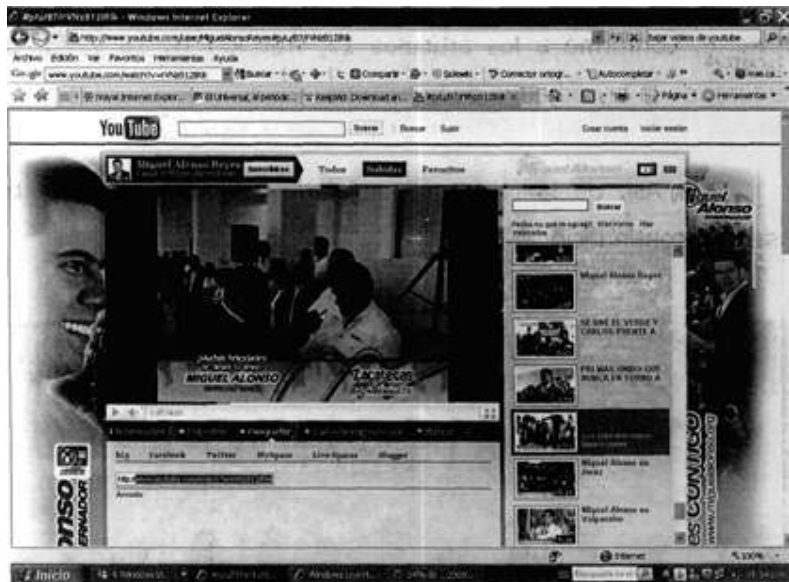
- Windows Internet Explorer

http://www.youtube.com/user/MiguelAlonsoReyes

Bajar videos de youtube

Archivo Edición Ver Favoritos Herramientas Ayuda

Google www.youtube.com/watch?v=

Buscar Compartir Sidewiki Corrector ortogr. Autocompletar

Página Herramientas

YouTube

Buscar Subir

Crear cuenta Iniciar sesión

Miguel Alonso Reyes

Suscribirse

Todos Subidos Favoritos

Buscar

Miguel Alonso Reyes

SE UNE EL VERDE Y CARLOS PUENTE A

PRI MAS UNIDO QUE NUNCA EN TORNO A

Miguel Alonso en Jerez

Miguel Alonso en Valparaíso

MIGUEL ALONSO

Zacatecas

Compartir

bitly Facebook Twitter MySpace Live Spaces Blogger

Miguel Alonso

ES CONTIGO

ONSO

GOBERNADOR

Internet

100%

Inicio